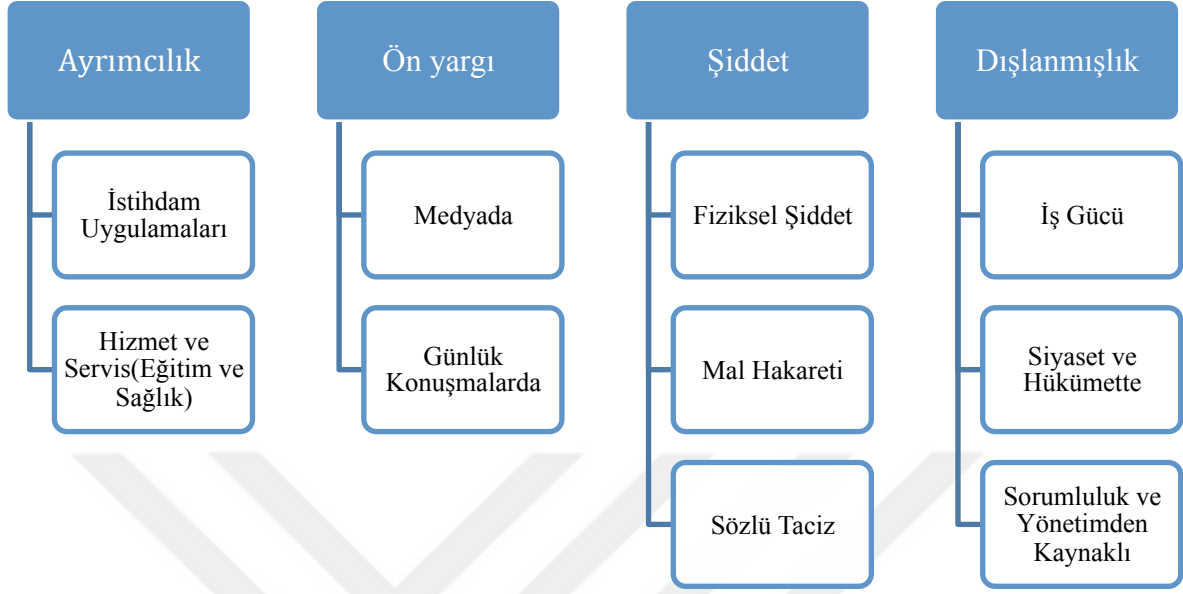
Ayrımcılık

İstihdam Uygulamaları

Hizmet ve Servis(Eğitim ve Sağlık)

Ön yargı

Medyada

Günlük Konuşmalarda

Şiddet

Fiziksel Şiddet

Mal Hakareti

Sözlü Taciz

Dışlanmışlık

İş Gücü

Siyaset ve Hükümette

Sorumluluk ve Yönetimden Kaynaklı